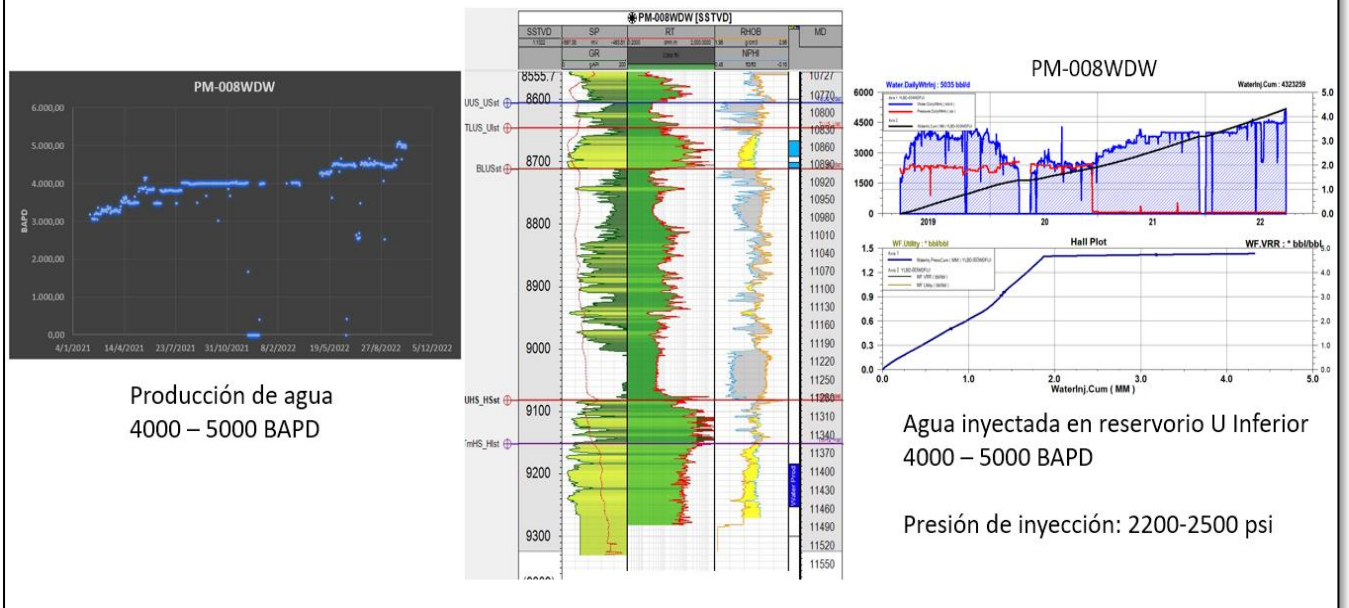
PM-008WDW

6.000,00
5.000,00
4.000,00
3.000,00
2.000,00
1.000,00
0,00

BAPD

4/1/2021 14/4/2021 23/7/2021 31/10/2021 8/2/2022 19/5/2022 27/8/2022 5/12/2022

Producción de agua
4000 – 5000 BAPD

PM-008WDW [SSTVD]

| SSTVD | SP | RT | RHOB | MD |
|---|---|---|---|---|
| | GR | | NPHI | |

8555.7
8600
8700
8800
8900
9000
9100
9200
9300

UUS_USst
TLUS_Ulst
BLUSst
UHS_HSst
TmHS_Hlst

10727
10770
10800
10830
10860
10890
10920
10950
10980
11010
11040
11070
11100
11130
11160
11190
11220
11250
11280
11310
11340
11370
11400
11430
11460
11490
11520
11550

Water Prod

PM-008WDW

Water.DailyWtrInj : 5035 bbl/d
WaterInj.Cum : 4323259

6000
4500
3000
1500
0

5.0
4.0
3.0
2.0
1.0
0.0

2019 20 21 22

WF.Utility : * bbl/bbl
Hall Plot
WF.VRR : * bbl/bbl

1.5
1.2
0.9
0.6
0.3
0.0

0.0 1.0 2.0 3.0 4.0 5.0

WaterInj.Cum ( MM )

Agua inyectada en reservorio U Inferior
4000 – 5000 BAPD

Presión de inyección: 2200-2500 psi